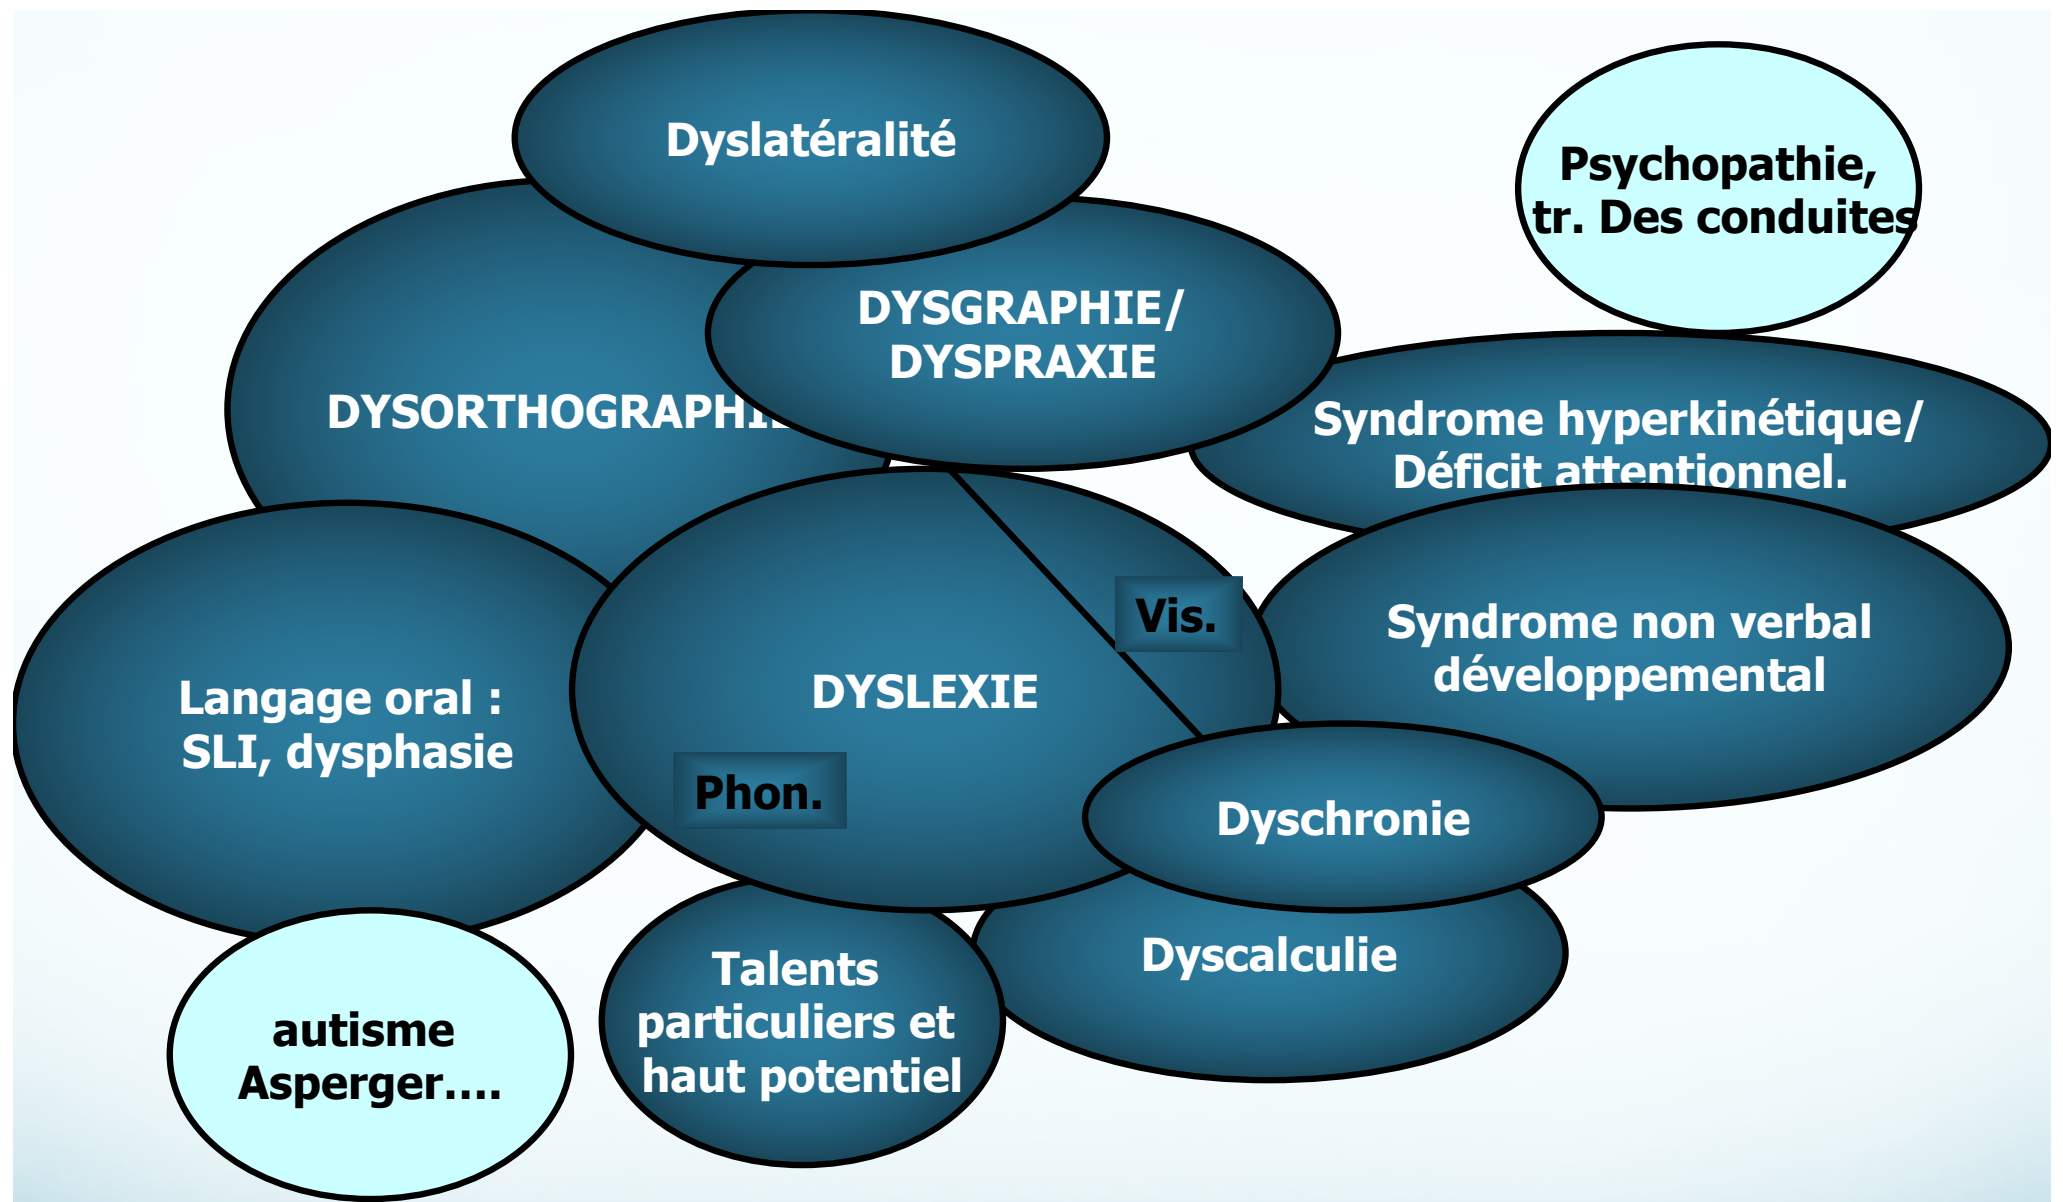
Dyslatéralité

Psychopathie, tr. Des conduites

DYSORTHOGRAPHIE

DYSGRAPHIE/ DYSPRAXIE

Syndrome hyperkinétique/ Déficit attentionnel.

Vis.

Syndrome non verbal développemental

Langage oral : SLI, dysphasie

DYSLEXIE

Phon.

Dyschronie

Dyscalculie

Talents particuliers et haut potentiel

autisme Asperger….